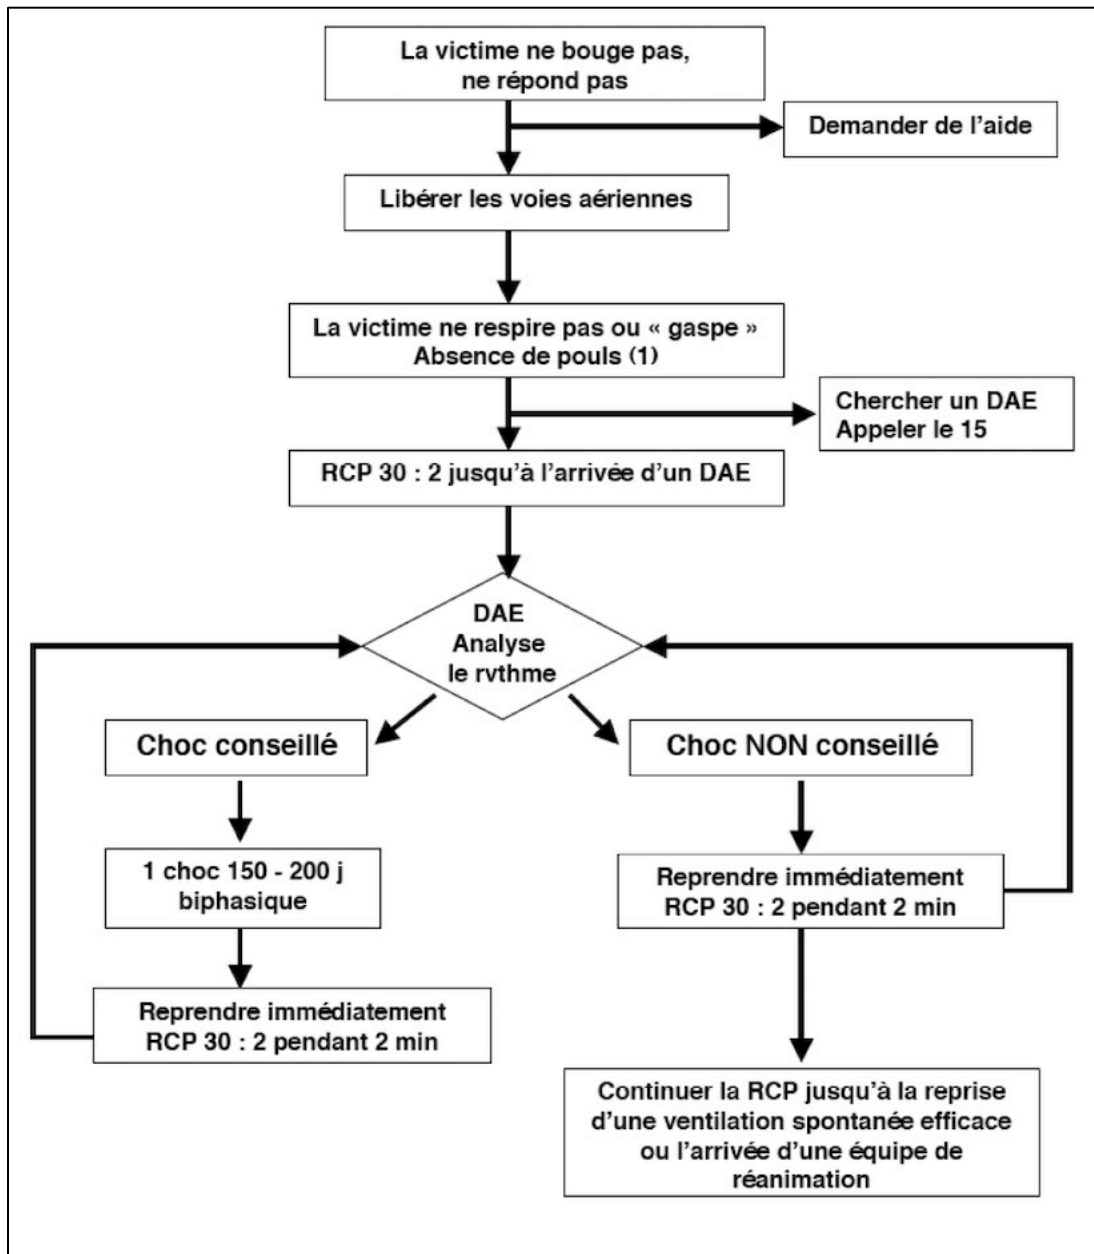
La victime ne bouge pas, ne répond pas

Demander de l'aide

Libérer les voies aériennes

La victime ne respire pas ou « gaspe »
Absence de pouls (1)

Chercher un DAE
Appeler le 15

RCP 30 : 2 jusqu'à l'arrivée d'un DAE

DAE
Analyse
le rvthme

Choc conseillé

Choc NON conseillé

1 choc 150 - 200 j biphasique

Reprendre immédiatement
RCP 30 : 2 pendant 2 min

Reprendre immédiatement
RCP 30 : 2 pendant 2 min

Continuer la RCP jusqu'à la reprise d'une ventilation spontanée efficace ou l'arrivée d'une équipe de réanimation